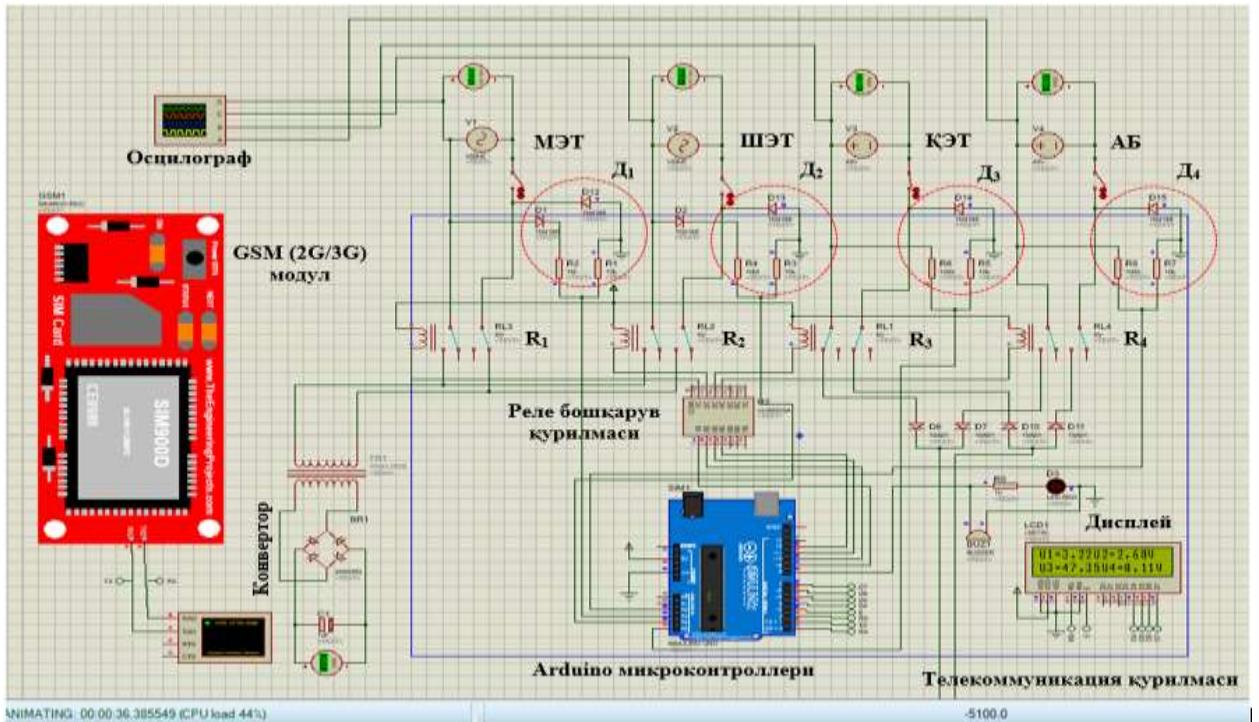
Осцилограф

МЭТ

ШЭТ

КЭТ

АБ

Д$_1$

Д$_2$

Д$_3$

Д$_4$

GSM (2G/3G) модул

R$_1$

R$_2$

R$_3$

R$_4$

Реле бошқарув қурилмаси

Конвертор

Дисплей

U1=3.22U2=2.68V
U3=47.15U4=8.11V

SIM900D

www.TheEngineeringProjects.com

SIM Card

Arduino микроконтроллери

Телекоммуникация қурилмаси

ANIMATING: 00:00:36.385549 (CPU load 44%)

-5100.0